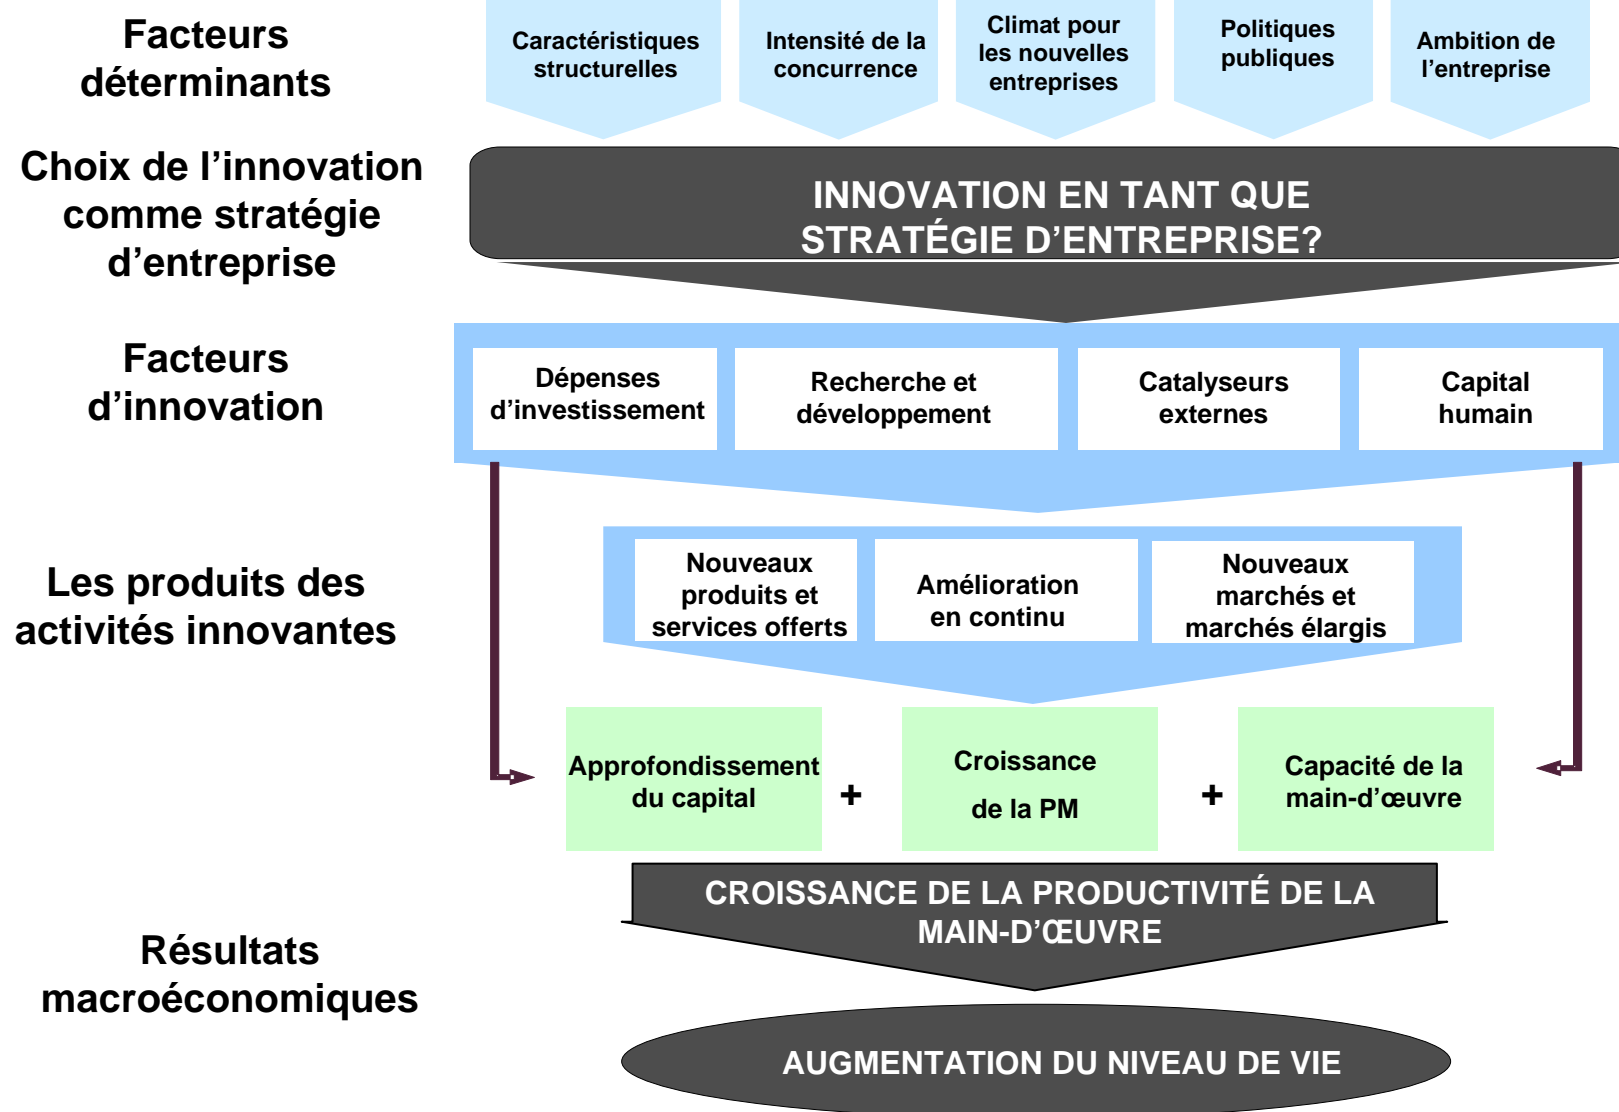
Facteurs déterminants

Caractéristiques structurelles

Intensité de la concurrence

Climat pour les nouvelles entreprises

Politiques publiques

Ambition de l’entreprise

Choix de l’innovation comme stratégie d’entreprise

INNOVATION EN TANT QUE STRATÉGIE D’ENTREPRISE?

Facteurs d’innovation

Dépenses d’investissement

Recherche et développement

Catalyseurs externes

Capital humain

Les produits des activités innovantes

Nouveaux produits et services offerts

Amélioration en continu

Nouveaux marchés et marchés élargis

Approfondissement du capital

+

Croissance de la PM

+

Capacité de la main-d’œuvre

CROISSANCE DE LA PRODUCTIVITÉ DE LA MAIN-D’ŒUVRE

Résultats macroéconomiques

AUGMENTATION DU NIVEAU DE VIE